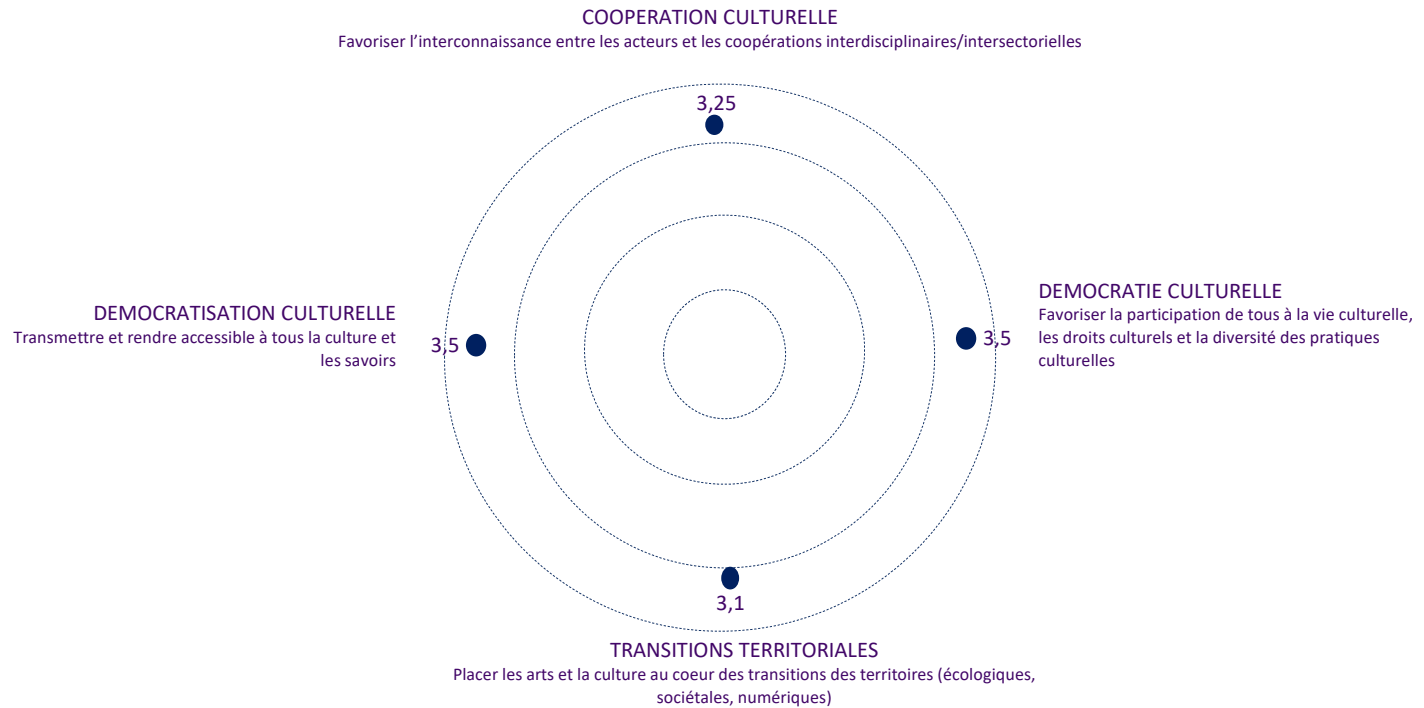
COOPERATION CULTURELLE
Favoriser l'interconnaissance entre les acteurs et les coopérations interdisciplinaires/intersectorielles

3,25

DEMOCRATISATION CULTURELLE
Transmettre et rendre accessible à tous la culture et les savoirs

3,5

3,5

DEMOCRATIE CULTURELLE
Favoriser la participation de tous à la vie culturelle, les droits culturels et la diversité des pratiques culturelles

3,1

TRANSITIONS TERRITORIALES
Placer les arts et la culture au coeur des transitions des territoires (écologiques, sociétales, numériques)